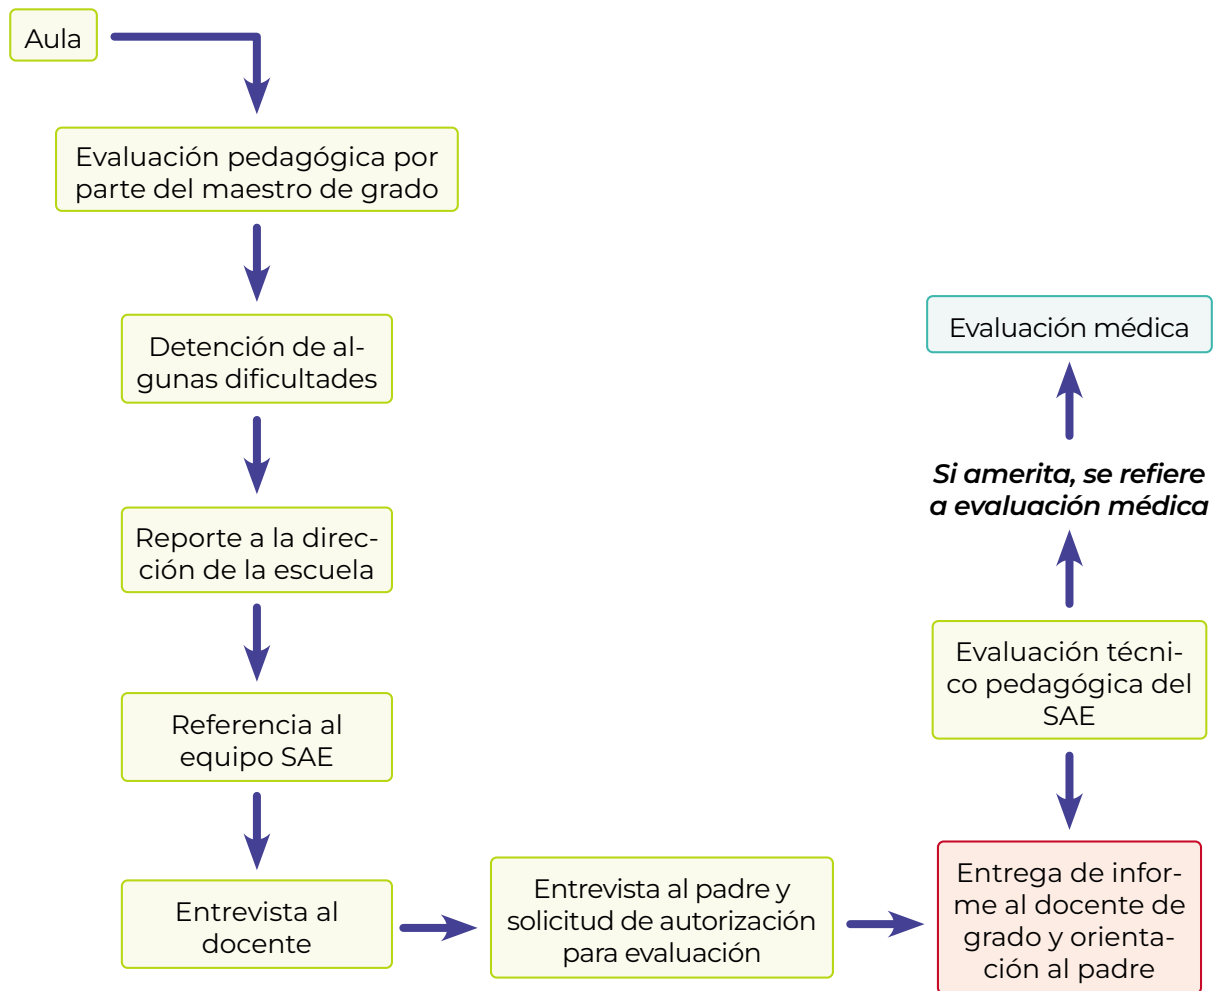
Aula

Evaluación pedagógica por parte del maestro de grado

Detención de algunas dificultades

Reporte a la dirección de la escuela

Referencia al equipo SAE

Entrevista al docente

Entrevista al padre y solicitud de autorización para evaluación

Entrega de informe al docente de grado y orientación al padre

Evaluación técnico pedagógica del SAE

*Si amerita, se refiere a evaluación médica*

Evaluación médica